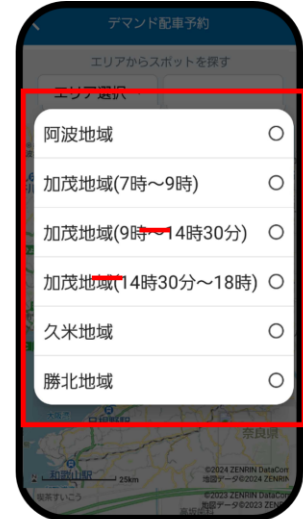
デマンド配車予約

エリアからスポットを探す

エリア選択

阿波地域

加茂地域(7時～9時)

加茂地域(9時～14時30分)

加茂地域(14時30分～18時)

久米地域

勝北地域

奈良県

和歌山県

25km

©2024 ZENRIN DataCom
地図データ©2024 ZENRIN

©2023 ZENRIN DataCom
地図データ©2023 ZENRIN